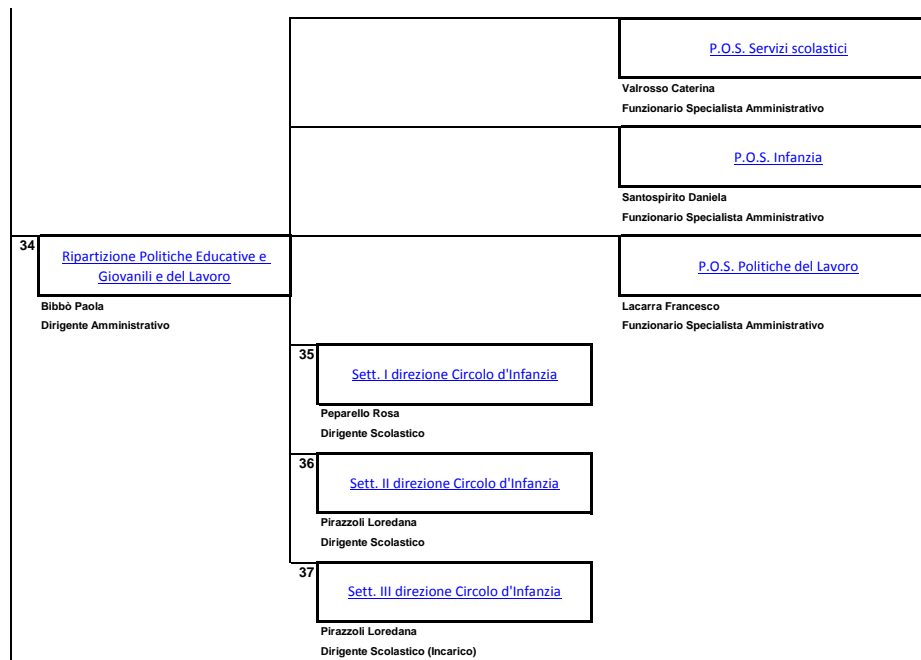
P.O.S. Servizi scolastici

Valrosso Caterina
Funzionario Specialista Amministrativo

P.O.S. Infanzia

Santospirito Daniela
Funzionario Specialista Amministrativo

34
Ripartizione Politiche Educative e Giovanili e del Lavoro

Bibbò Paola
Dirigente Amministrativo

P.O.S. Politiche del Lavoro

Lacarra Francesco
Funzionario Specialista Amministrativo

35
Sett. I direzione Circolo d'Infanzia

Peparello Rosa
Dirigente Scolastico

36
Sett. II direzione Circolo d'Infanzia

Pirazzoli Loredana
Dirigente Scolastico

37
Sett. III direzione Circolo d'Infanzia

Pirazzoli Loredana
Dirigente Scolastico (Incarico)